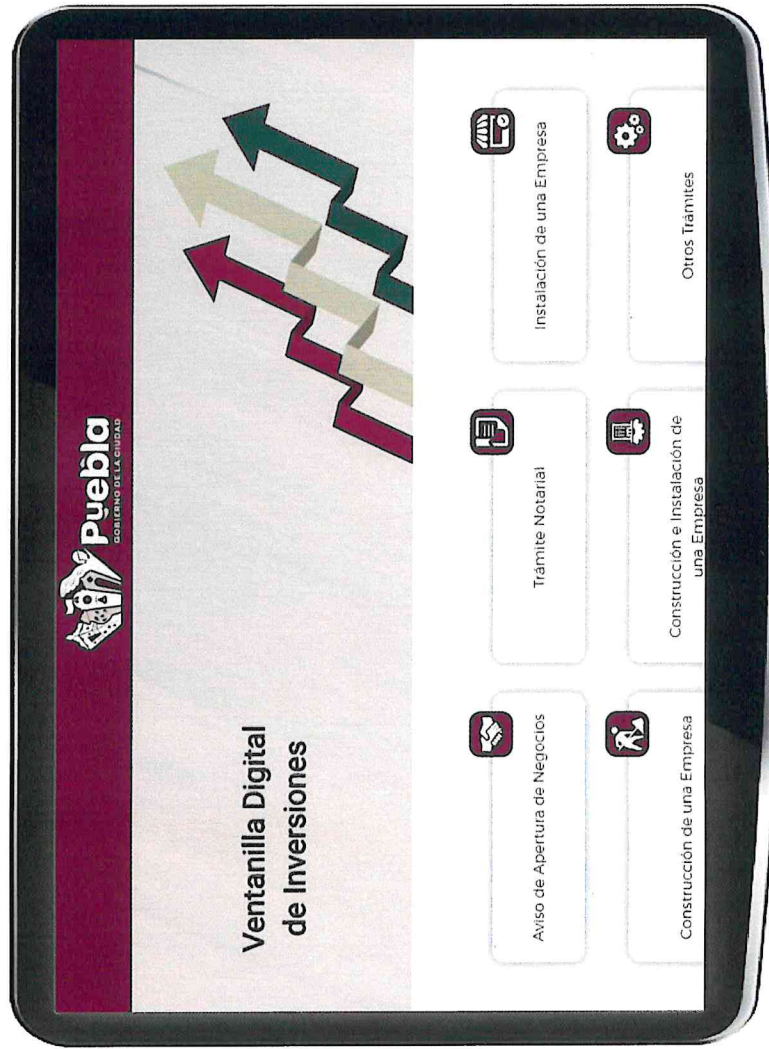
Puebla
GOBIERNO DE LA CIUDAD

Ventanilla Digital de Inversiones

Aviso de Apertura de Negocios

Trámite Notarial

Instalación de una Empresa

Construcción de una Empresa

Construcción e Instalación de una Empresa

Otros Trámites